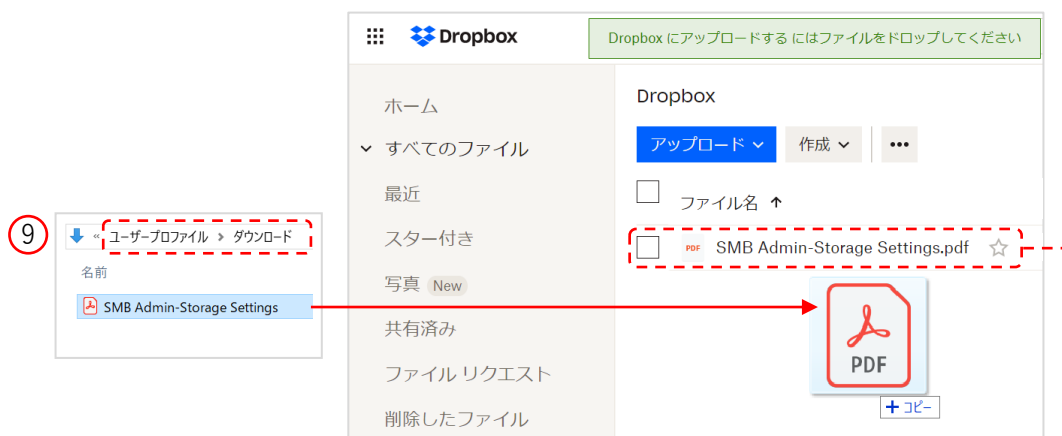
⑨

« ユーザープロファイル › ダウンロード

名前

SMB Admin-Storage Settings

Dropbox

Dropbox にアップロードする にはファイルをドロップしてください

ホーム

すべてのファイル

最近

スター付き

写真 New

共有済み

ファイル リクエスト

削除したファイル

Dropbox

アップロード

作成

•••

ファイル名 ↑

SMB Admin-Storage Settings.pdf

PDF

+ コピー